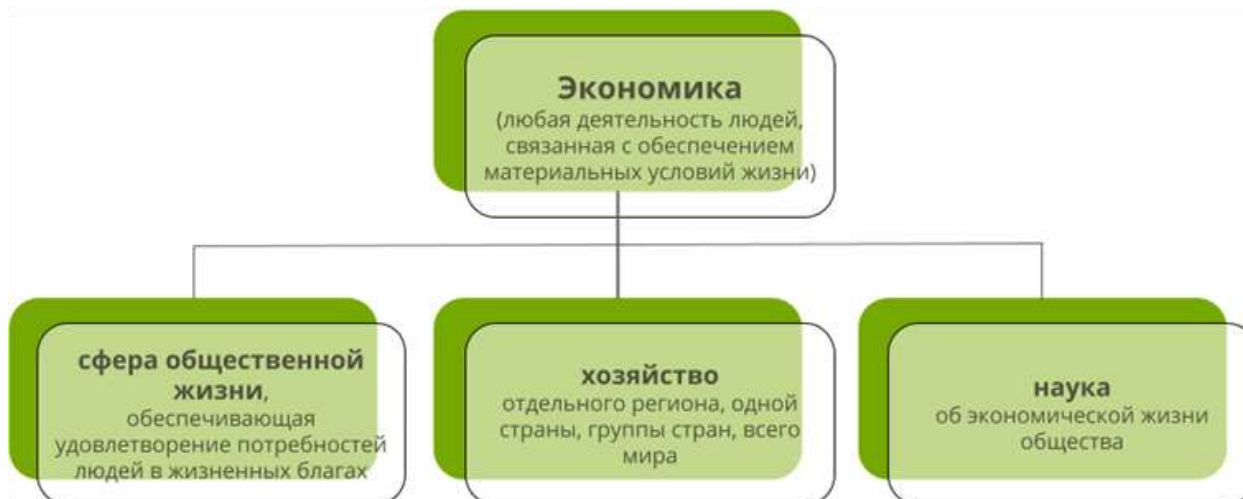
Экономика
(любая деятельность людей, связанная с обеспечением материальных условий жизни)

сфера общественной жизни, обеспечивающая удовлетворение потребностей людей в жизненных благах

хозяйство
отдельного региона, одной страны, группы стран, всего мира

наука
об экономической жизни общества